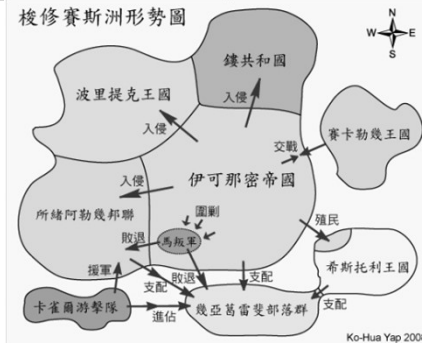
梭修賽斯洲形勢圖

N
W
E
S

鑲共和國

波里提克王國

入侵

入侵

賽卡勒幾王國

交戰

入侵

伊可那密帝國

所緒阿勒幾邦聯

圍剿

敗退

馬叛軍

殖民

援軍

希斯托利王國

支配

敗退

支配

卡雀爾游擊隊

支配

進佔

幾亞葛雷斐部落群

支配

Ko-Hua Yap 200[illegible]